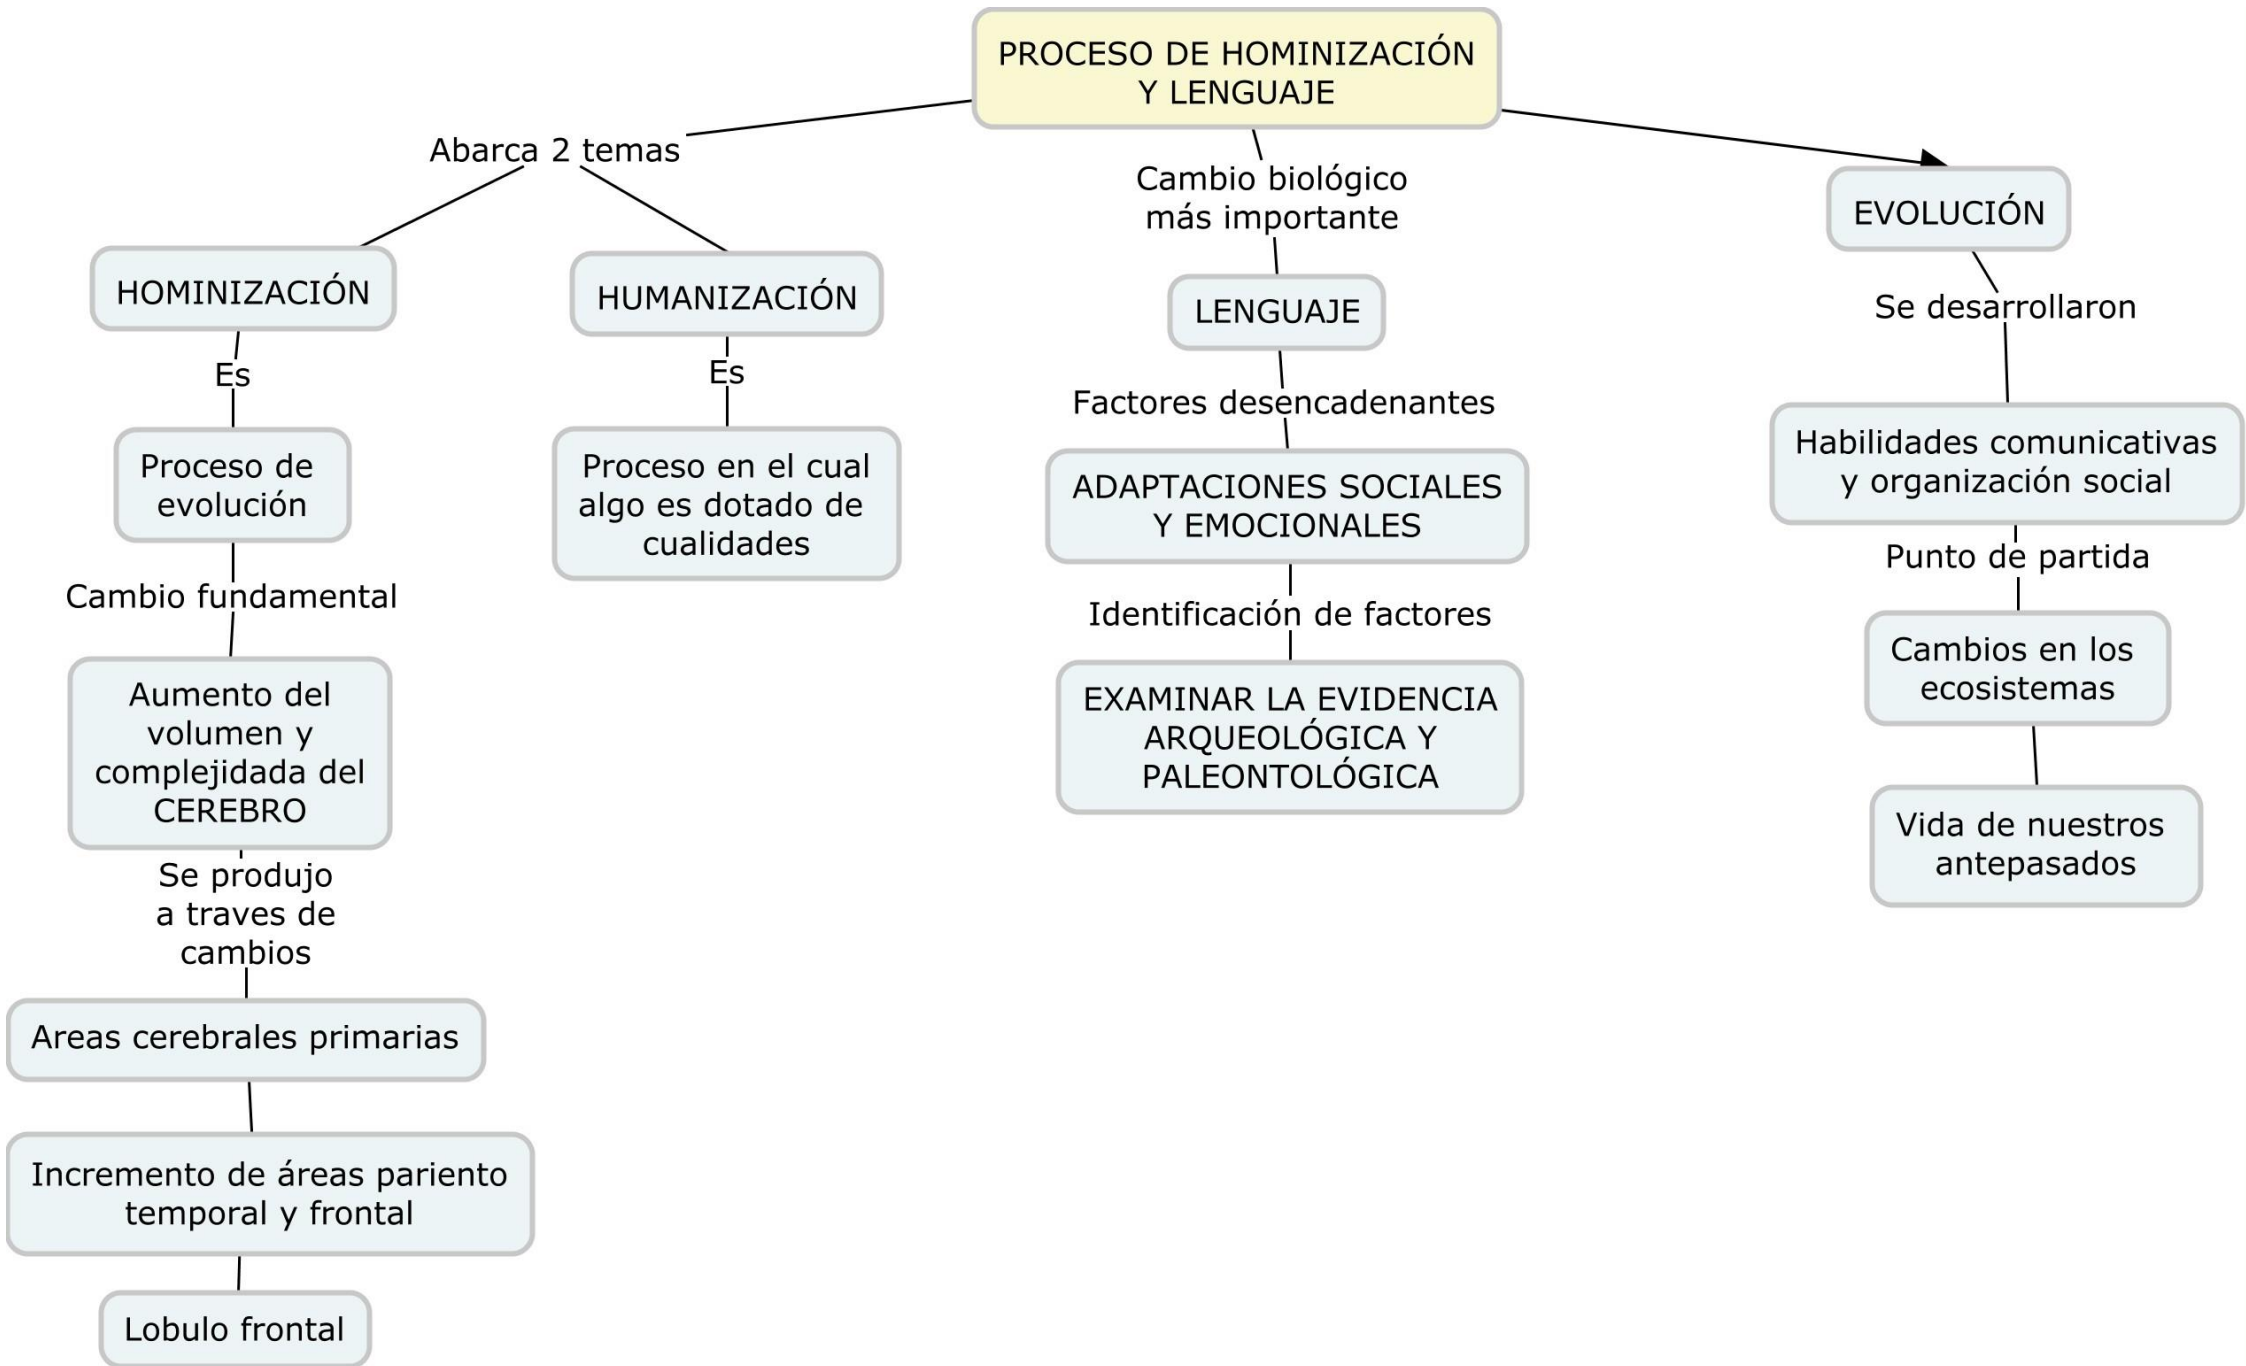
PROCESO DE HOMINIZACIÓN Y LENGUAJE

Abarca 2 temas

HOMINIZACIÓN

Es

Proceso de evolución

Cambio fundamental

Aumento del volumen y complejidada del CEREBRO

Se produjo a traves de cambios

Areas cerebrales primarias

Incremento de áreas pariento temporal y frontal

Lobulo frontal

HUMANIZACIÓN

Es

Proceso en el cual algo es dotado de cualidades

Cambio biológico más importante

LENGUAJE

Factores desencadenantes

ADAPTACIONES SOCIALES Y EMOCIONALES

Identificación de factores

EXAMINAR LA EVIDENCIA ARQUEOLÓGICA Y PALEONTOLÓGICA

EVOLUCIÓN

Se desarrollaron

Habilidades comunicativas y organización social

Punto de partida

Cambios en los ecosistemas

Vida de nuestros antepasados